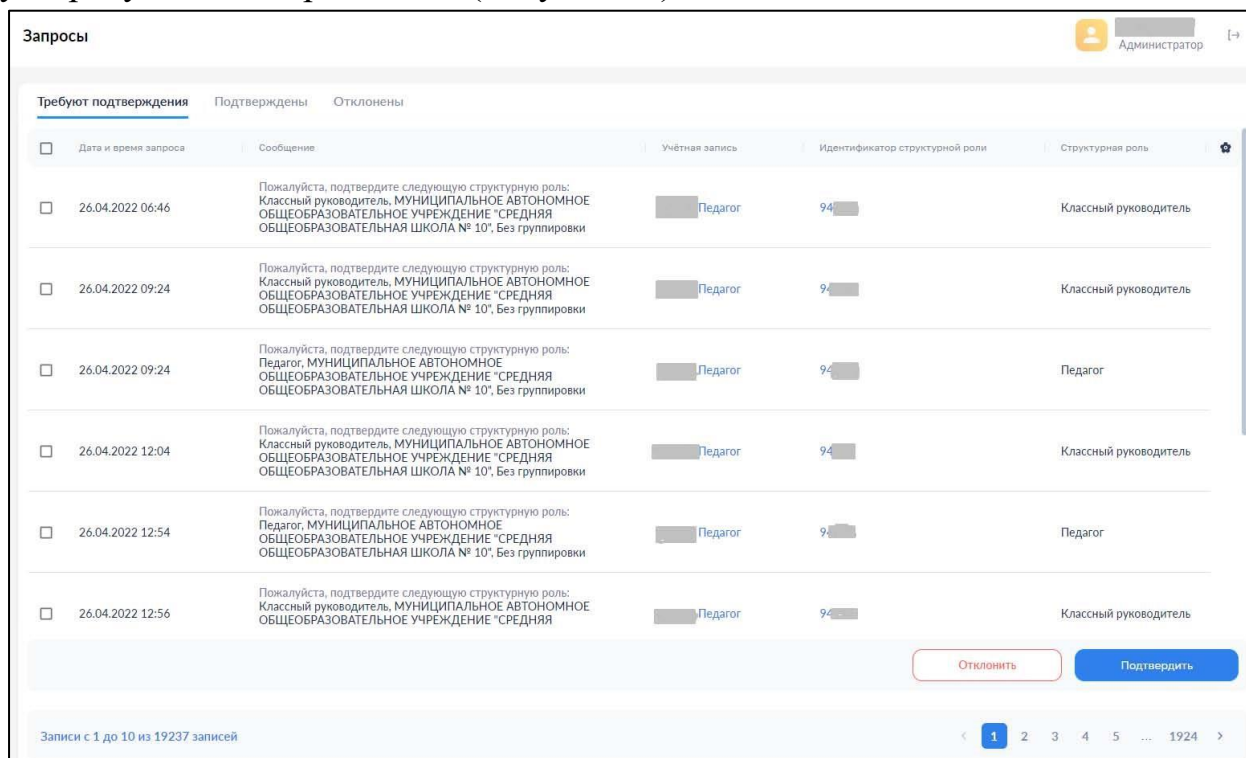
Запросы

Администратор

Требуют подтверждения Подтверждены Отклонены

| | Дата и время запроса | Сообщение | Учётная запись | Идентификатор структурной роли | Структурная роль |
|---|---|---|---|---|---|
| | 26.04.2022 06:46 | Пожалуйста, подтвердите следующую структурную роль: Классный руководитель, МУНИЦИПАЛЬНОЕ АВТОНОМНОЕ ОБЩЕОБРАЗОВАТЕЛЬНОЕ УЧРЕЖДЕНИЕ "СРЕДНЯЯ ОБЩЕОБРАЗОВАТЕЛЬНАЯ ШКОЛА № 10", Без группировки | Педагог | 94 | Классный руководитель |
| | 26.04.2022 09:24 | Пожалуйста, подтвердите следующую структурную роль: Классный руководитель, МУНИЦИПАЛЬНОЕ АВТОНОМНОЕ ОБЩЕОБРАЗОВАТЕЛЬНОЕ УЧРЕЖДЕНИЕ "СРЕДНЯЯ ОБЩЕОБРАЗОВАТЕЛЬНАЯ ШКОЛА № 10", Без группировки | Педагог | 94 | Классный руководитель |
| | 26.04.2022 09:24 | Пожалуйста, подтвердите следующую структурную роль: Педагог, МУНИЦИПАЛЬНОЕ АВТОНОМНОЕ ОБЩЕОБРАЗОВАТЕЛЬНОЕ УЧРЕЖДЕНИЕ "СРЕДНЯЯ ОБЩЕОБРАЗОВАТЕЛЬНАЯ ШКОЛА № 10", Без группировки | Педагог | 94 | Педагог |
| | 26.04.2022 12:04 | Пожалуйста, подтвердите следующую структурную роль: Классный руководитель, МУНИЦИПАЛЬНОЕ АВТОНОМНОЕ ОБЩЕОБРАЗОВАТЕЛЬНОЕ УЧРЕЖДЕНИЕ "СРЕДНЯЯ ОБЩЕОБРАЗОВАТЕЛЬНАЯ ШКОЛА № 10", Без группировки | Педагог | 94 | Классный руководитель |
| | 26.04.2022 12:54 | Пожалуйста, подтвердите следующую структурную роль: Педагог, МУНИЦИПАЛЬНОЕ АВТОНОМНОЕ ОБЩЕОБРАЗОВАТЕЛЬНОЕ УЧРЕЖДЕНИЕ "СРЕДНЯЯ ОБЩЕОБРАЗОВАТЕЛЬНАЯ ШКОЛА № 10", Без группировки | Педагог | 9 | Педагог |
| | 26.04.2022 12:56 | Пожалуйста, подтвердите следующую структурную роль: Классный руководитель, МУНИЦИПАЛЬНОЕ АВТОНОМНОЕ ОБЩЕОБРАЗОВАТЕЛЬНОЕ УЧРЕЖДЕНИЕ "СРЕДНЯЯ | Педагог | 94 | Классный руководитель |

Отклонить Подтвердить

Записи с 1 до 10 из 19237 записей

1 2 3 4 5 ... 1924